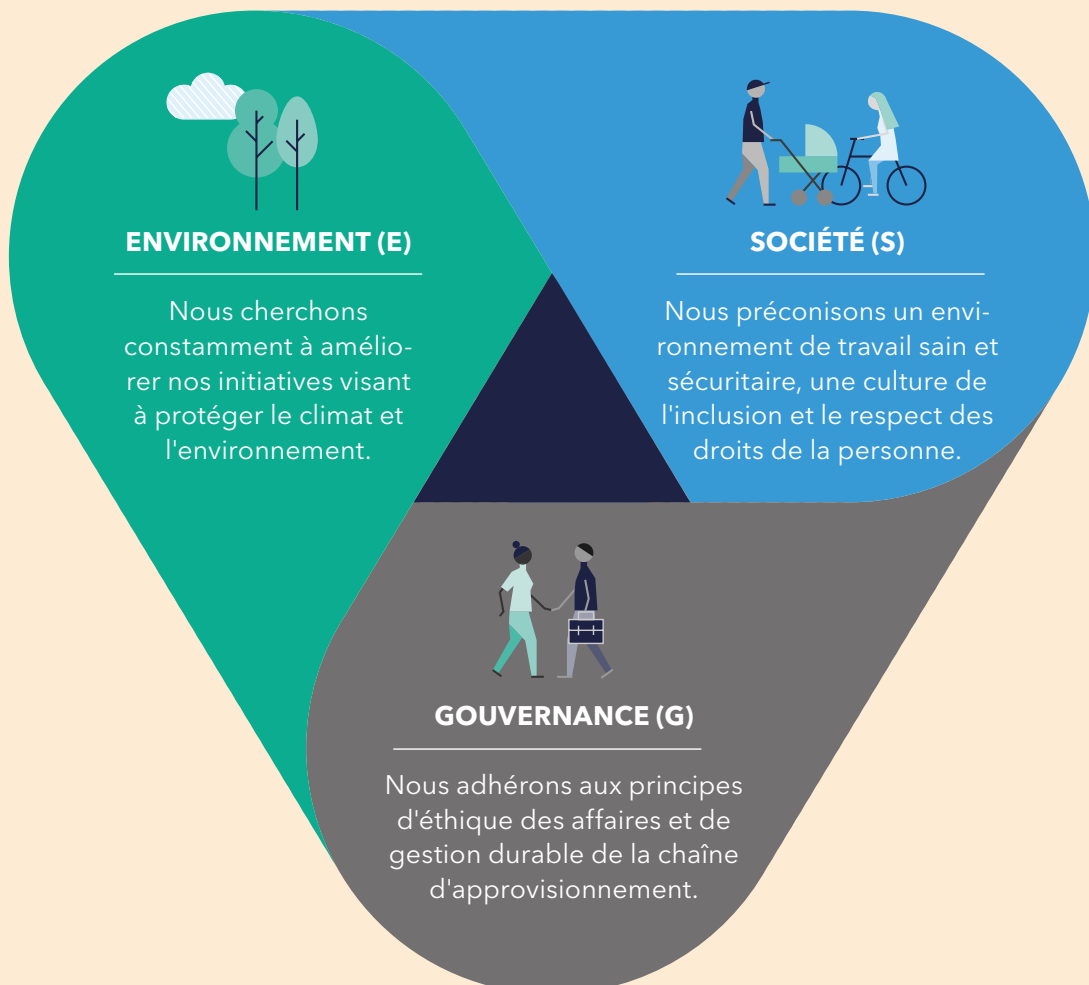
ENVIRONNEMENT (E)

Nous cherchons constamment à améliorer nos initiatives visant à protéger le climat et l'environnement.

SOCIÉTÉ (S)

Nous préconisons un environnement de travail sain et sécuritaire, une culture de l'inclusion et le respect des droits de la personne.

GOUVERNANCE (G)

Nous adhérons aux principes d'éthique des affaires et de gestion durable de la chaîne d'approvisionnement.